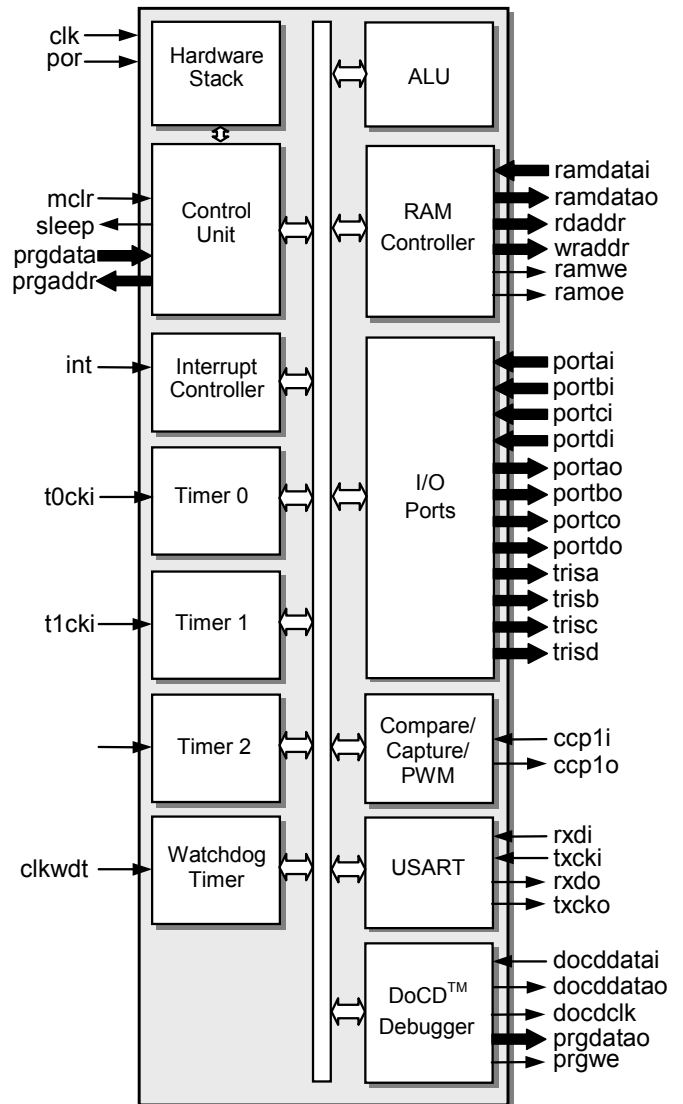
clk
por
Hardware Stack
ALU
mclr
sleep
prgdata
prgaddr
Control Unit
RAM Controller
ramdatai
ramdatao
rdaddr
wraddr
ramwe
ramoe
int
Interrupt Controller
portai
portbi
portci
portdi
portao
portbo
portco
portdo
trisa
trisb
trisc
trisd
t0cki
Timer 0
I/O Ports
t1cki
Timer 1
Timer 2
Compare/ Capture/ PWM
ccp1i
ccp1o
clkwdt
Watchdog Timer
USART
rxdi
txcki
rxdo
txcko
DoCD$^{TM}$ Debugger
docddatai
docddatao
docdclk
prgdatao
prgwe